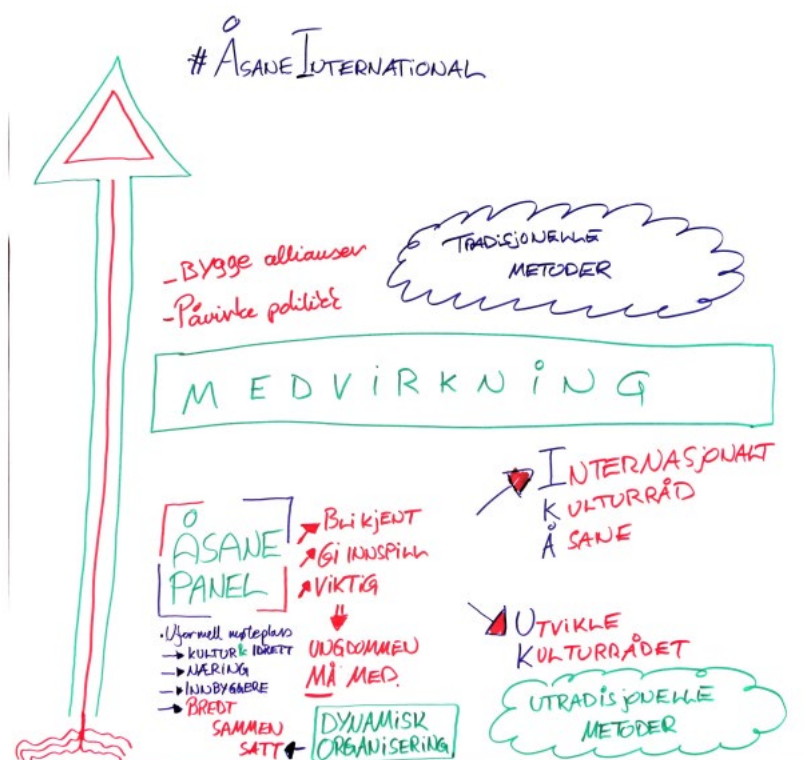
#ÅSANE INTERNATIONAL

TRADISJONELLE METODER

-Bygge allianser
-Påvirke politikk

MEDVIRKNING

INTERNASJONALT KULTURRÅD ÅSANE

ÅSANE PANEL

Bli kjent
Gi innspill
Viktig

UNGDOMMEN MÅ MED.

·Uformell møteplass
→KULTUR & IDRETT
→NÆRING
→INNBYGGERE
→BREDT SAMMENSATT

DYNAMISK ORGANISERING

UTVIKLE KULTURRÅDET

UTRADISJONELLE METODER